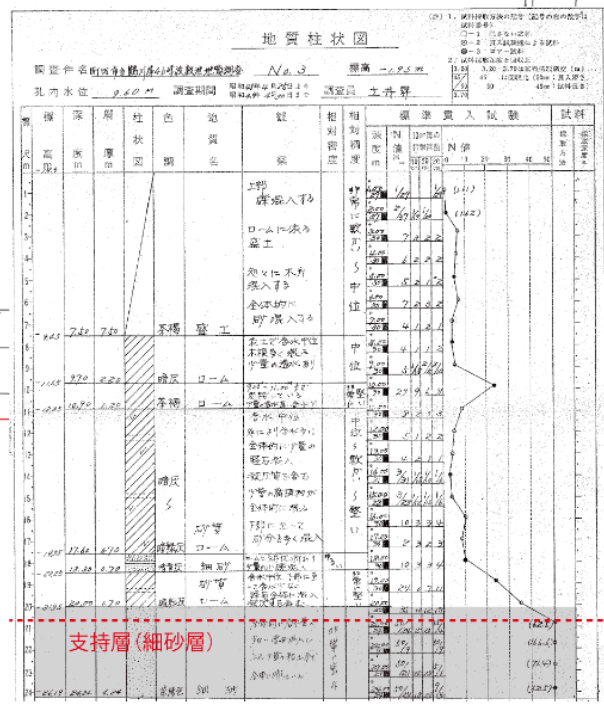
地質柱状図

調査件名 町営寺台鶴川春日台団地地盤調査 No.3 標高 -1.95 m

孔内水位 9.60 m 調査期間 調査員 土井 算

標尺 m
標高 m
深度 m
層厚 m
柱状図
色調
地質名
観察
相対密度
相対稠度
標準貫入試験
深度 m
N値
打撃回数
N値
試料
採取方法
室内試験

上部 礫混入する
ロームに混る 盛土
処々に木片混入する
全体的に砂混入する
-4.45 7.50 7.50 茶褐 盛土
表土で含水中位 木根多く混入 少量の礫が混り
-11.15 9.70 2.20 暗灰 ローム
茶褐 ローム
含水中位
処により含水多し 全体的に少量の細砂が混入
細砂が混る
少量の腐植物が混入
暗灰
砂質ローム
下部に至って砂分多く混入
-18.15 17.60 6.70 暗灰 ローム
細砂
砂質ローム
暗灰色 細砂
中位
軟らか
中位
軟らか〜中位
軟らか〜硬い
中位
硬い

支持層(細砂層)